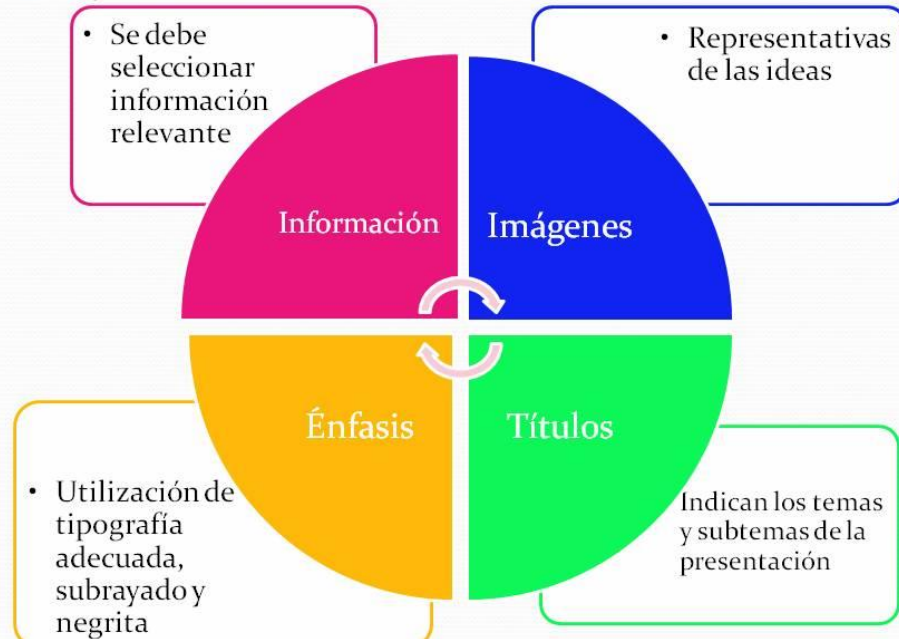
• Se debe seleccionar información relevante

• Representativas de las ideas

Información

Imágenes

Énfasis

Títulos

• Utilización de tipografía adecuada, subrayado y negrita

Indican los temas y subtemas de la presentación